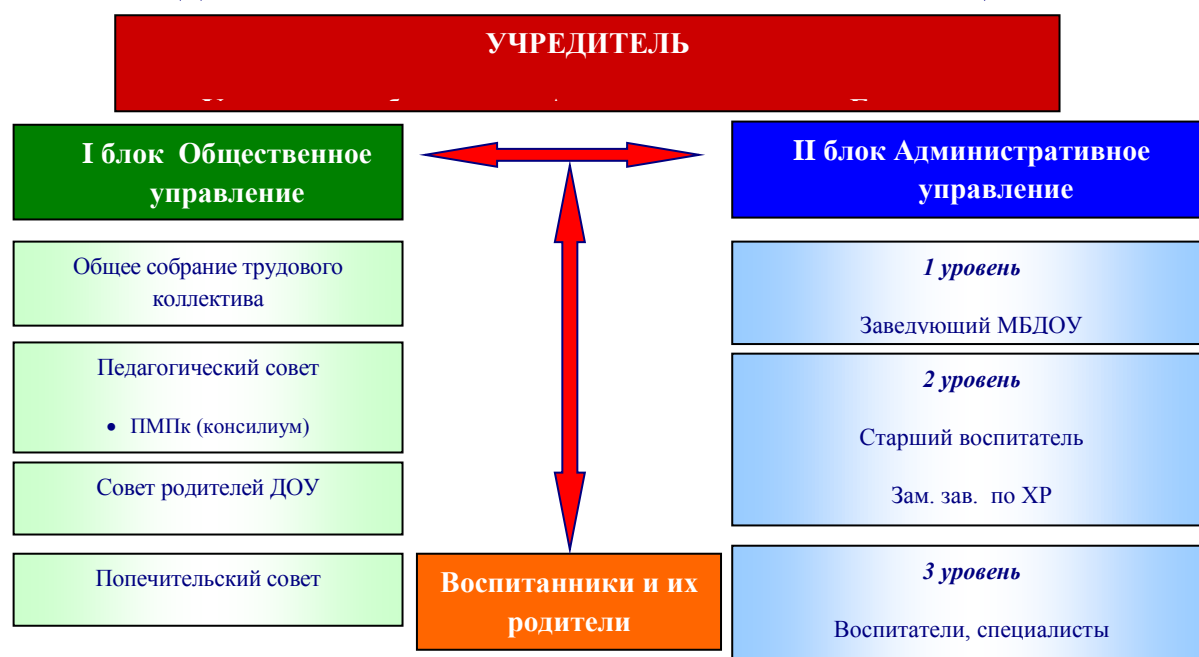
УЧРЕДИТЕЛЬ

I блок Общественное управление

II блок Административное управление

Общее собрание трудового коллектива

Педагогический совет

- ПМПк (консилиум)

Совет родителей ДОУ

Попечительский совет

1 уровень

Заведующий МБДОУ

2 уровень

Старший воспитатель

Зам. зав. по ХР

3 уровень

Воспитатели, специалисты

Воспитанники и их родители